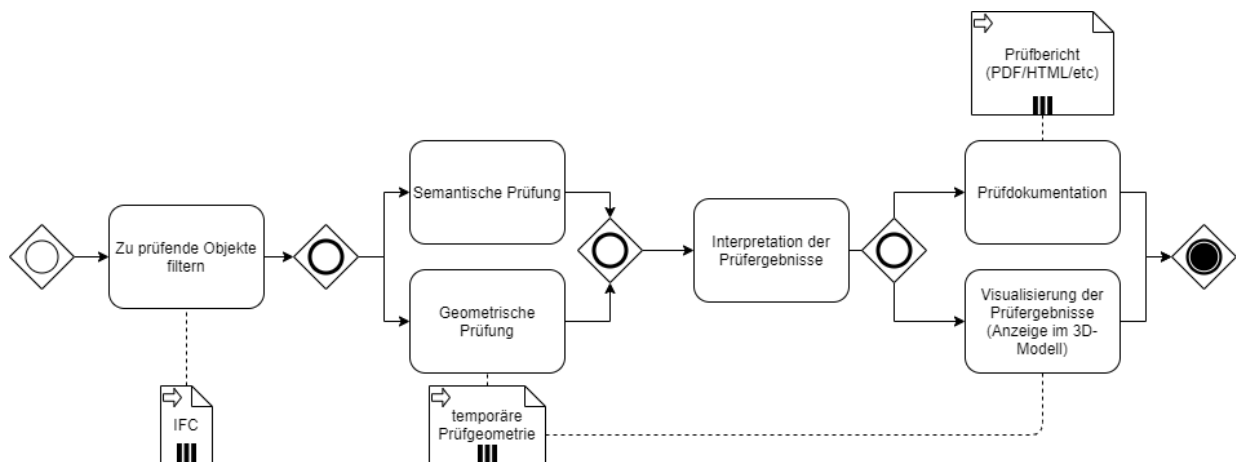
Prüfbericht (PDF/HTML/etc)

Zu prüfende Objekte filtern

Semantische Prüfung

Geometrische Prüfung

Interpretation der Prüfergebnisse

Prüfdokumentation

Visualisierung der Prüfergebnisse (Anzeige im 3D-Modell)

IFC

temporäre Prüfgeometrie